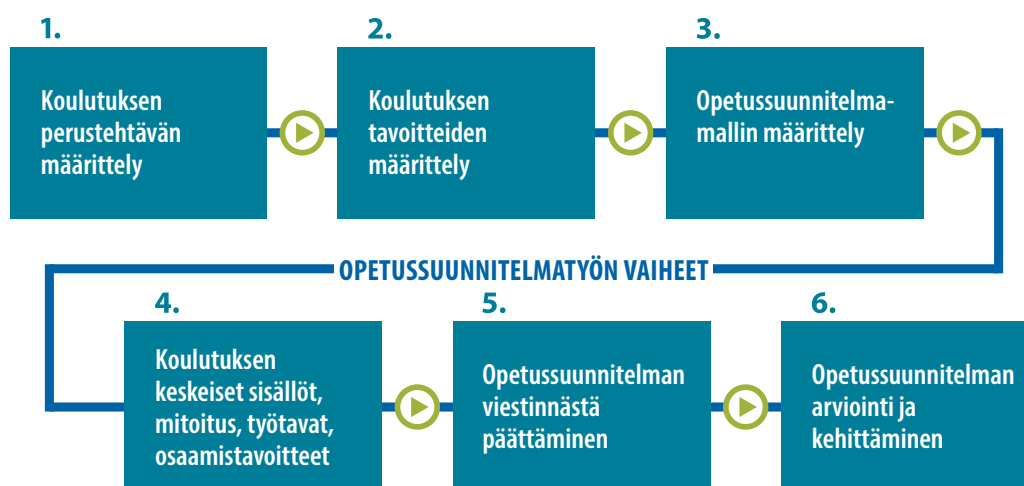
1.

Koulutuksen perustehtävän määrittely

2.

Koulutuksen tavoitteiden määrittely

3.

Opetussuunnitelmamallin määrittely

OPETUSSUUNNITELMATYÖN VAIHEET

4.

Koulutuksen keskeiset sisällöt, mitoitus, työtavat, osaamistavoitteet

5.

Opetussuunnitelman viestinnästä päättäminen

6.

Opetussuunnitelman arviointi ja kehittäminen